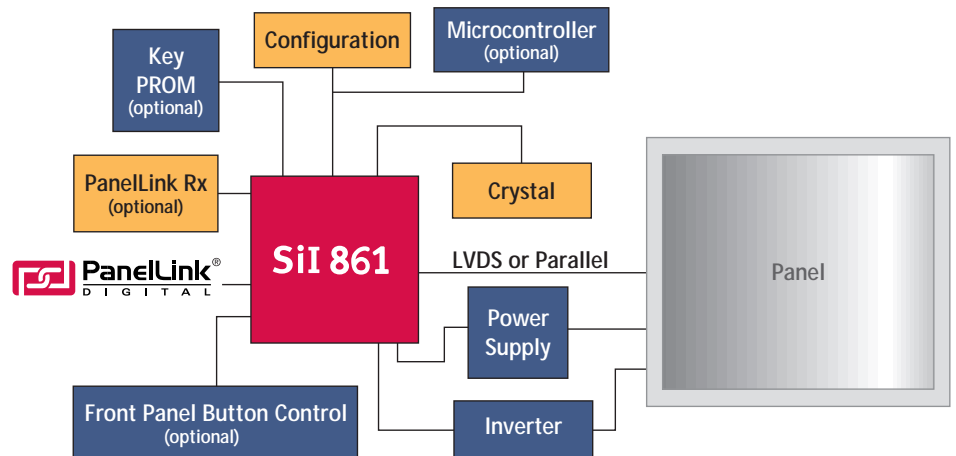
Key PROM (optional)

Configuration

Microcontroller (optional)

PanelLink Rx (optional)

Crystal

PanelLink® DIGITAL

SiI 861

LVDS or Parallel

Panel

Power Supply

Front Panel Button Control (optional)

Inverter